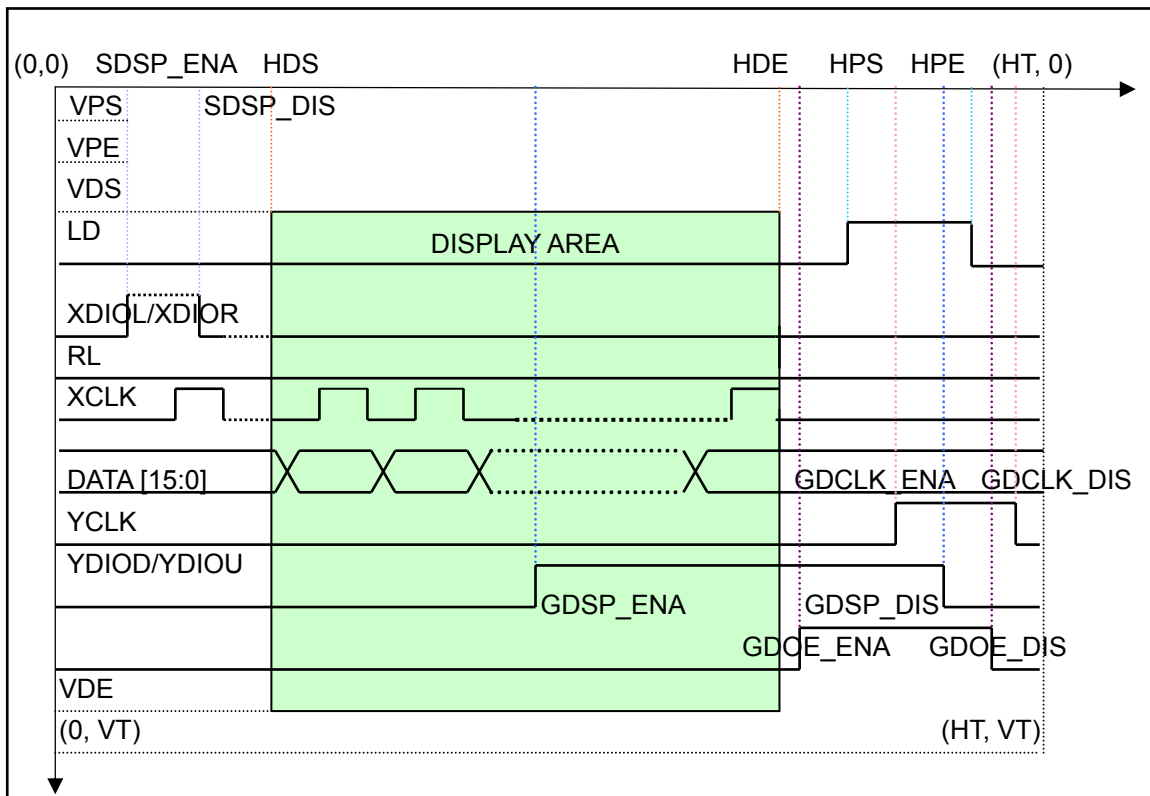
(0,0) SDSP_ENA HDS HDE HPS HPE (HT, 0)

VPS SDSP_DIS

VPE

VDS

LD

DISPLAY AREA

XDIOL/XDIOR

RL

XCLK

DATA [15:0]

GDCLK_ENA GDCLK_DIS

YCLK

YDIOD/YDIOU

GDSP_ENA

GDSP_DIS

GDOE_ENA GDOE_DIS

VDE

(0, VT) (HT, VT)